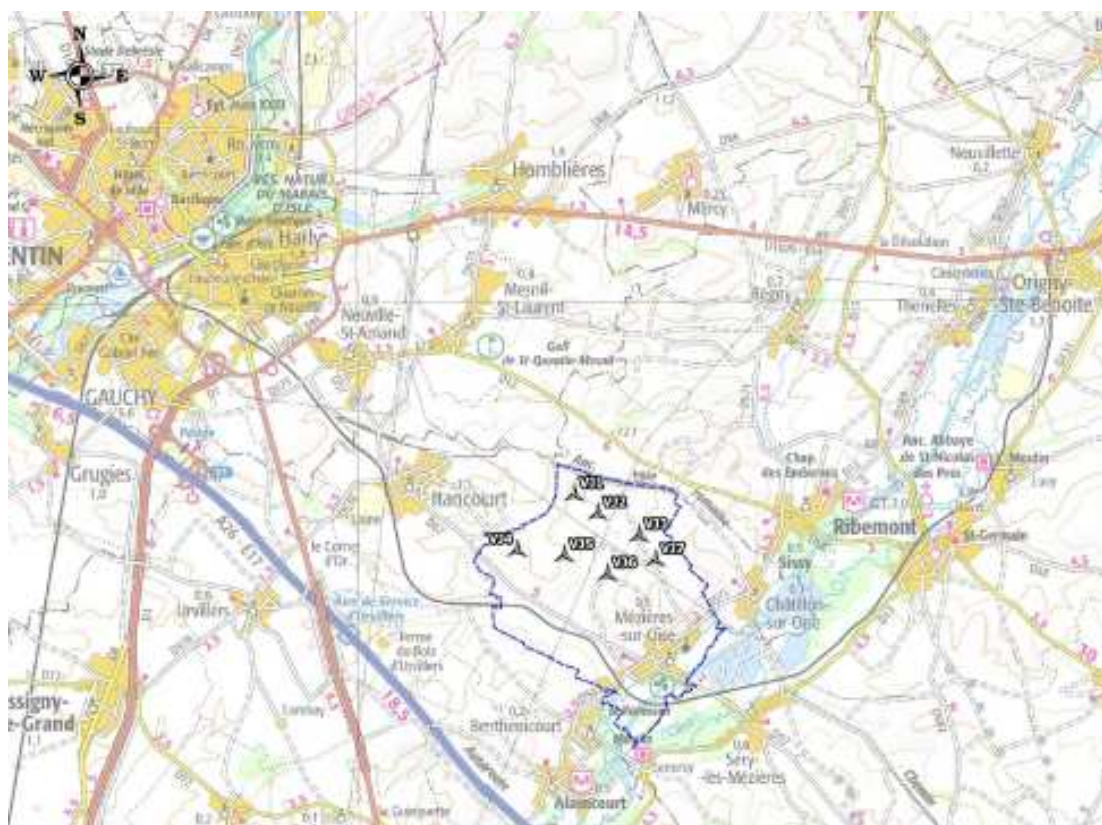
N
W
E
S
Stade Debeste
Ext. Jean XXIII
RES. NATUR. DU MARAIS D'ISLE
Harly
ENTIN
GAUCHY
Grugies
1,0
Hamblières
Mesnil-St-Laurent
Golf de St-Quentin-Mesnil
Neuville-St-Amand
0,9
Mézy
Neuvillette
Origny-Ste-Benoite
Thenelles
Regny
14,5
Itancourt
V11
V12
V13
V14
V15
V16
V17
Mézières-sur-Oise
Ribemont
Sissy
Châtillon-sur-Oise
Chap. des Enclavées
Anc. Abbaye de St-Nicolas des Prés
St-Germain
Urvillers
Ferme du Bois d'Urvillers
Aire de Service d'Urvillers
le Cornet d'Or
ssigny-le-Grand
1,1
Berthenicourt
0,2
Alaincourt
Séry-lès-Mézières
0,6
18,5
A26
E17